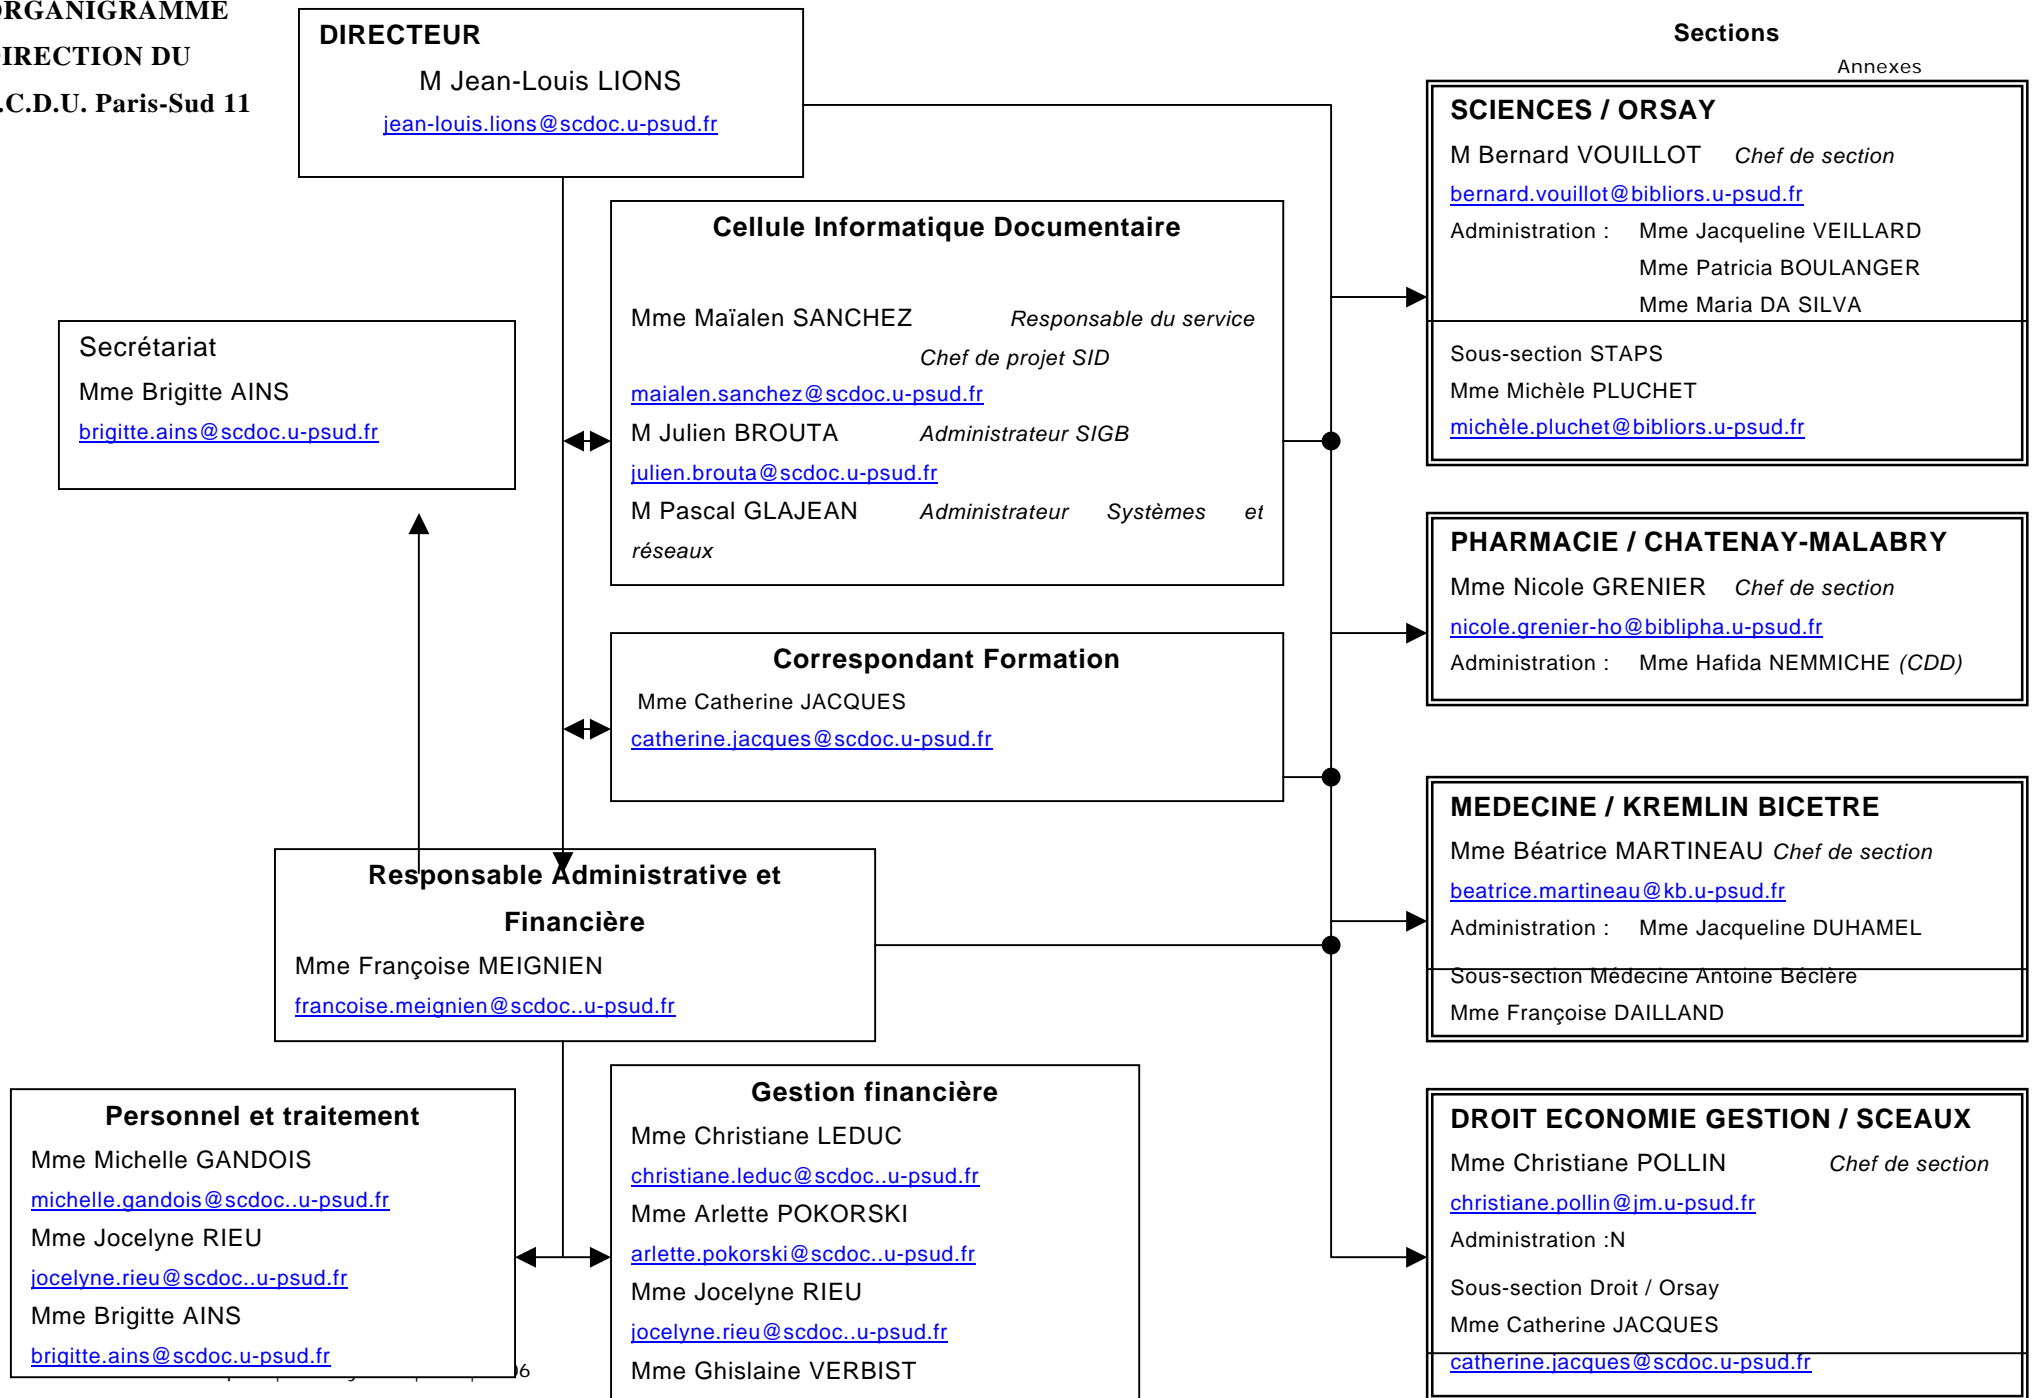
RGANIGRAMME
IRECTION DU
.C.D.U. Paris-Sud 11

DIRECTEUR
M Jean-Louis LIONS
jean-louis.lions@scdoc.u-psud.fr

Sections
Annexes

SCIENCES / ORSAY
M Bernard VOUILLOT Chef de section
bernard.vouillot@bibliors.u-psud.fr
Administration : Mme Jacqueline VEILLARD
Mme Patricia BOULANGER
Mme Maria DA SILVA
Sous-section STAPS
Mme Michèle PLUCHET
michèle.pluchet@bibliors.u-psud.fr

Cellule Informatique Documentaire
Mme Maïalen SANCHEZ Responsable du service
Chef de projet SID
maialen.sanchez@scdoc.u-psud.fr
M Julien BROUTA Administrateur SIGB
julien.brouta@scdoc.u-psud.fr
M Pascal GLAJEAN Administrateur Systèmes et réseaux

Secrétariat
Mme Brigitte AINS
brigitte.ains@scdoc.u-psud.fr

PHARMACIE / CHATENAY-MALABRY
Mme Nicole GRENIER Chef de section
nicole.grenier-ho@biblipha.u-psud.fr
Administration : Mme Hafida NEMMICHE (CDD)

Correspondant Formation
Mme Catherine JACQUES
catherine.jacques@scdoc.u-psud.fr

MEDECINE / KREMLIN BICETRE
Mme Béatrice MARTINEAU Chef de section
beatrice.martineau@kb.u-psud.fr
Administration : Mme Jacqueline DUHAMEL
Sous-section Médecine Antoine Béclère
Mme Françoise DAILLAND

Responsable Administrative et Financière
Mme Françoise MEIGNIEN
francoise.meignien@scdoc..u-psud.fr

Personnel et traitement
Mme Michelle GANDOIS
michelle.gandois@scdoc..u-psud.fr
Mme Jocelyne RIEU
jocelyne.rieu@scdoc..u-psud.fr
Mme Brigitte AINS
brigitte.ains@scdoc.u-psud.fr

Gestion financière
Mme Christiane LEDUC
christiane.leduc@scdoc..u-psud.fr
Mme Arlette POKORSKI
arlette.pokorski@scdoc..u-psud.fr
Mme Jocelyne RIEU
jocelyne.rieu@scdoc..u-psud.fr
Mme Ghislaine VERBIST

DROIT ECONOMIE GESTION / SCEAUX
Mme Christiane POLLIN Chef de section
christiane.pollin@jm.u-psud.fr
Administration :N
Sous-section Droit / Orsay
Mme Catherine JACQUES
catherine.jacques@scdoc.u-psud.fr

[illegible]6